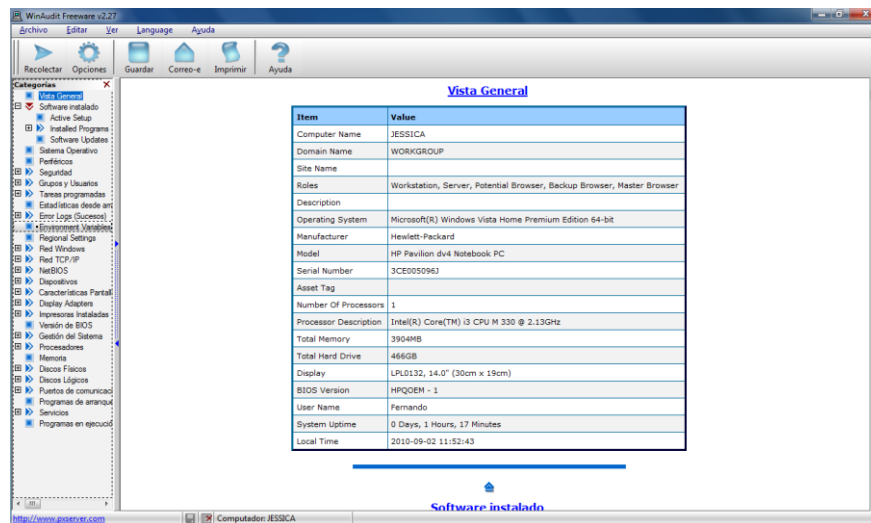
WinAudit Freeware v2.27

Archivo Editar Ver Language Ayuda

Recolectar Opciones Guardar Correo-e Imprimir Ayuda

Categorías
Vista General
Software instalado
Active Setup
Installed Programs
Software Updates
Sistema Operativo
Periféricos
Seguridad
Grupos y Usuarios
Tareas programadas
Estadísticas desde arr
Error Logs (Sucesos)
Environment Variables
Regional Settings
Red Windows
Red TCP/IP
NetBIOS
Dispositivos
Características Pantall
Display Adapters
Impresoras Instaladas
Versión de BIOS
Gestión del Sistema
Procesadores
Memoria
Discos Físicos
Discos Lógicos
Puertos de comunicaci
Programas de arranque
Servicios
Programas en ejecució

Vista General

| Item | Value |
|---|---|
| Computer Name | JESSICA |
| Domain Name | WORKGROUP |
| Site Name | |
| Roles | Workstation, Server, Potential Browser, Backup Browser, Master Browser |
| Description | |
| Operating System | Microsoft(R) Windows Vista Home Premium Edition 64-bit |
| Manufacturer | Hewlett-Packard |
| Model | HP Pavilion dv4 Notebook PC |
| Serial Number | 3CE005096J |
| Asset Tag | |
| Number Of Processors | 1 |
| Processor Description | Intel(R) Core(TM) i3 CPU M 330 @ 2.13GHz |
| Total Memory | 3904MB |
| Total Hard Drive | 466GB |
| Display | LPL0132, 14.0" (30cm x 19cm) |
| BIOS Version | HPQOEM - 1 |
| User Name | Fernando |
| System Uptime | 0 Days, 1 Hours, 17 Minutes |
| Local Time | 2010-09-02 11:52:43 |

Software instalado

http://www.pxserver.com Computador: JESSICA